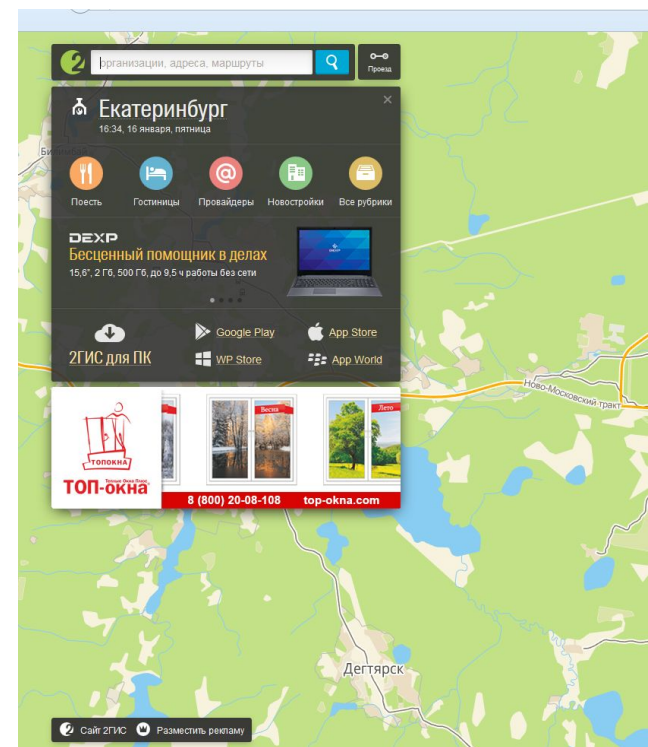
организации, адреса, маршруты

Проезд

Екатеринбург
16:34, 16 января, пятница

×

Поесть
Гостиницы
Провайдеры
Новостройки
Все рубрики

DEXP
Бесценный помощник в делах
15,6", 2 Гб, 500 Гб, до 9,5 ч работы без сети

2ГИС для ПК
Google Play
App Store
WP Store
App World

ТОПОКНА
Теплые Окна Плюс
ТОП-ОКНА
Весна
Лето
8 (800) 20-08-108
top-okna.com

Ново-Московский тракт

Дегтярск

Сайт 2ГИС
Разместить рекламу